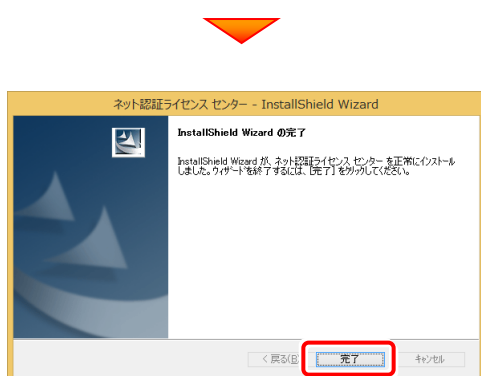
ネット認証ライセンス センター - InstallShield Wizard

InstallShield Wizard の完了

InstallShield Wizard が、ネット認証ライセンス センター を正常にインストールしました。ウィザードを終了するには、[完了] をクリックしてください。

< 戻る(B)

完了

キャンセル